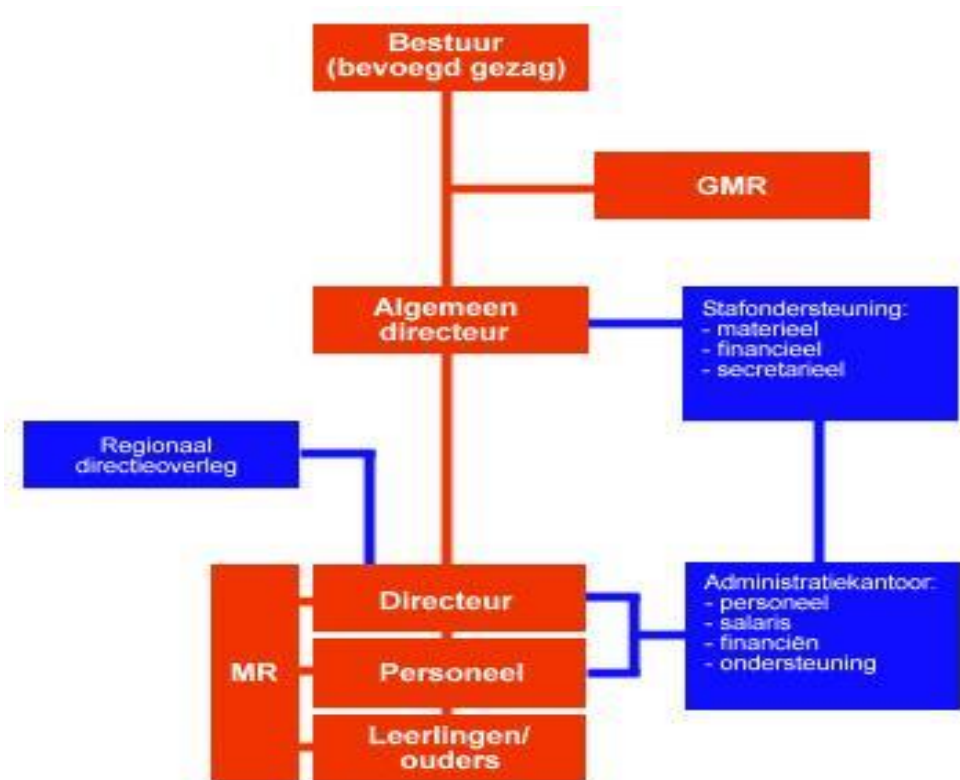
Bestuur
(bevoegd gezag)

GMR

Algemeen
directeur

Stafondersteuning:
- materieel
- financieel
- secretarieel

Regionaal
directieoverleg

MR

Directeur

Personeel

Leerlingen/
ouders

Administratiekantoor:
- personeel
- salaris
- financiën
- ondersteuning